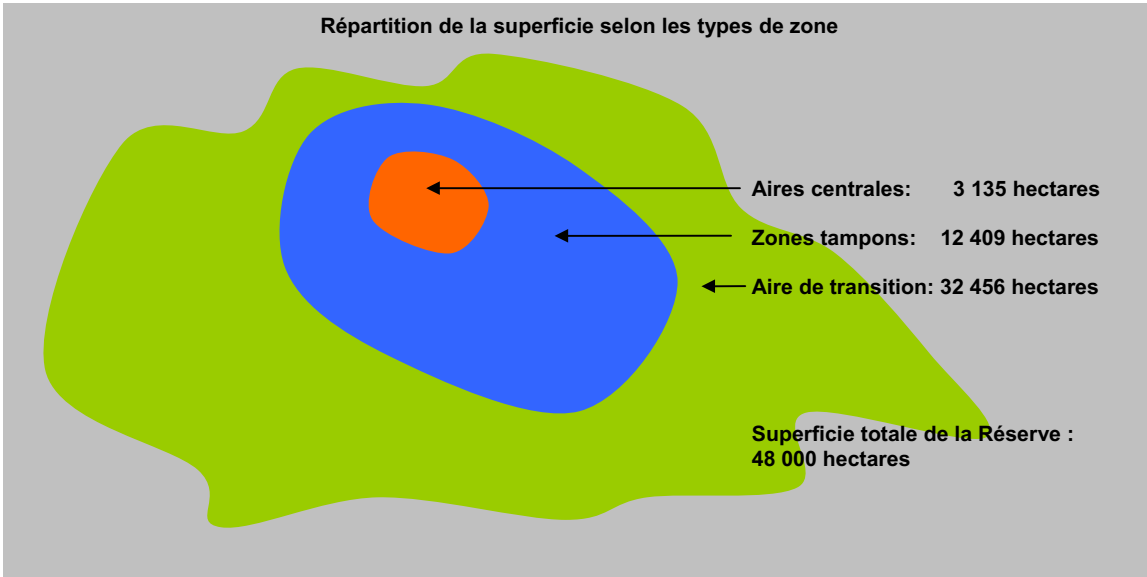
Répartition de la superficie selon les types de zone

Aires centrales: 3 135 hectares

Zones tampons: 12 409 hectares

Aire de transition: 32 456 hectares

Superficie totale de la Réserve : 48 000 hectares